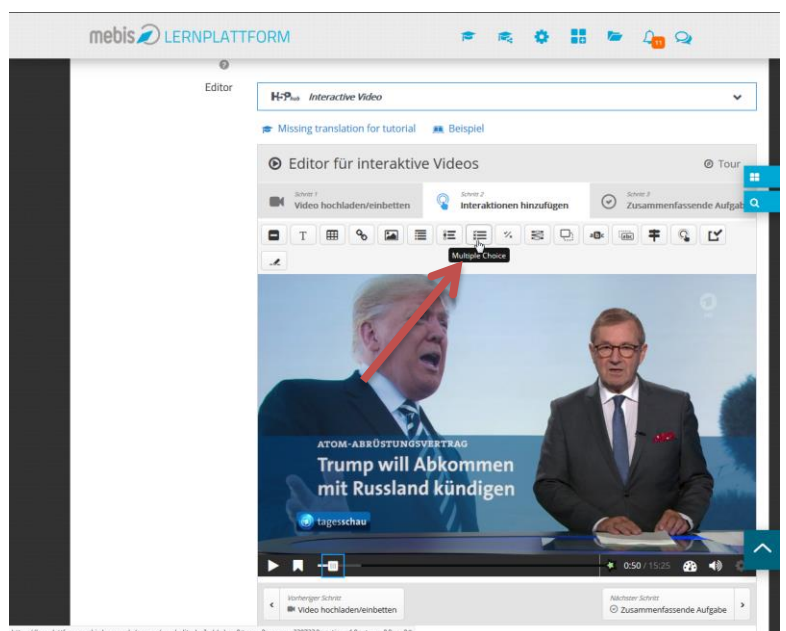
mebis LERNPLATTFORM

11

Editor

H5P Interactive Video

Missing translation for tutorial Beispiel

Editor für interaktive Videos

Tour

Schritt 1
Video hochladen/einbetten

Schritt 2
Interaktionen hinzufügen

Schritt 3
Zusammenfassende Aufgab

T

Multiple Choice

ATOM-ABRÜSTUNGSVERTRAG
Trump will Abkommen mit Russland kündigen

tagesschau

0:50 / 15:25

Vorheriger Schritt
Video hochladen/einbetten

Nächster Schritt
Zusammenfassende Aufgabe